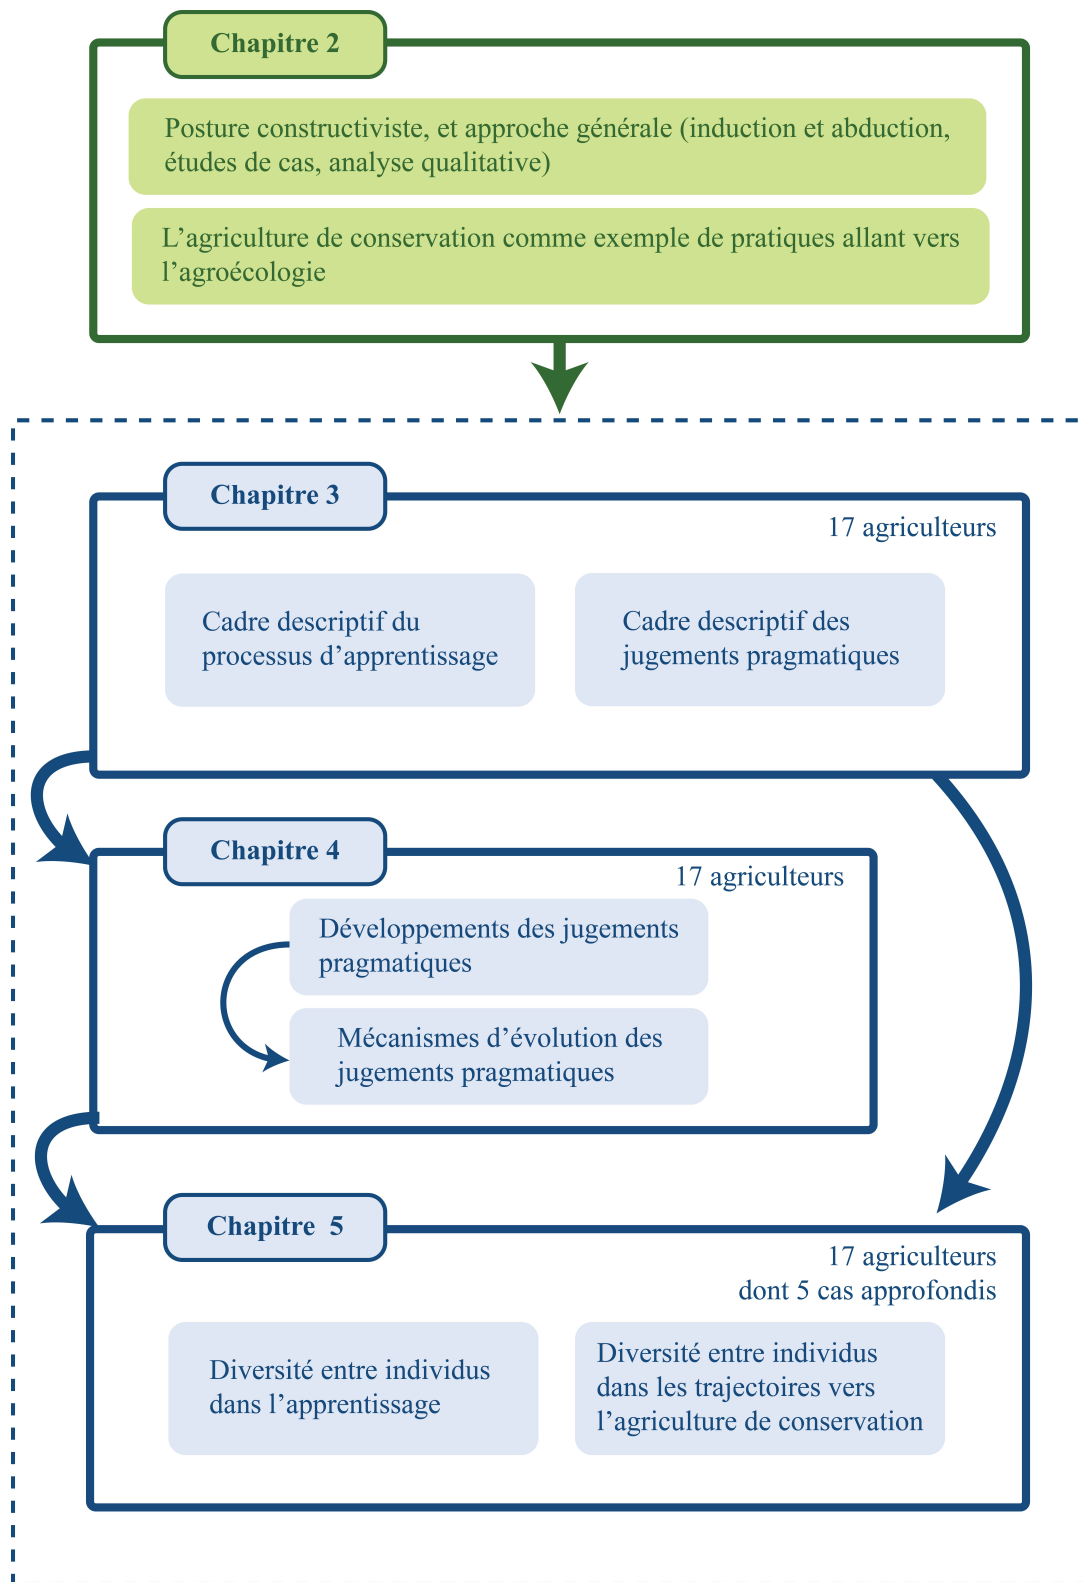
Chapitre 2

Posture constructiviste, et approche générale (induction et abduction, études de cas, analyse qualitative)

L'agriculture de conservation comme exemple de pratiques allant vers l'agroécologie

Chapitre 3

17 agriculteurs

Cadre descriptif du processus d'apprentissage

Cadre descriptif des jugements pragmatiques

Chapitre 4

17 agriculteurs

Développements des jugements pragmatiques

Mécanismes d'évolution des jugements pragmatiques

Chapitre 5

17 agriculteurs
dont 5 cas approfondis

Diversité entre individus dans l'apprentissage

Diversité entre individus dans les trajectoires vers l'agriculture de conservation